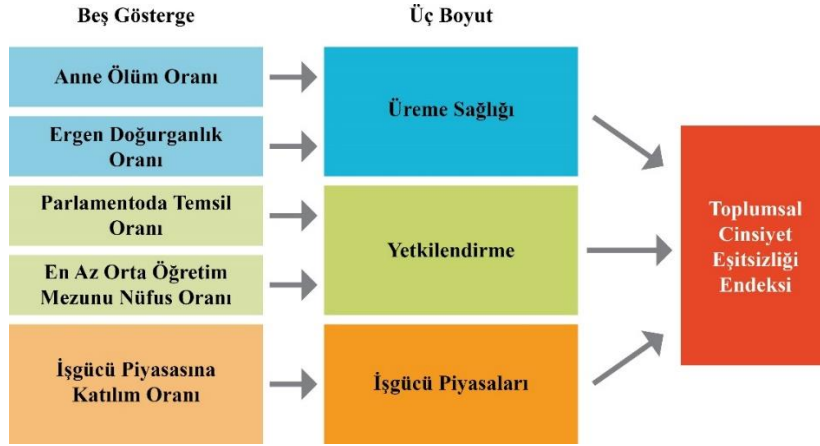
Beş Gösterge

Üç Boyut

Anne Ölüm Oranı

Ergen Doğurganlık Oranı

Üreme Sağlığı

Parlamentoda Temsil Oranı

En Az Orta Öğretim Mezunu Nüfus Oranı

Yetkilendirme

İşgücü Piyasasına Katılım Oranı

İşgücü Piyasaları

Toplumsal Cinsiyet Eşitsizliği Endeksi